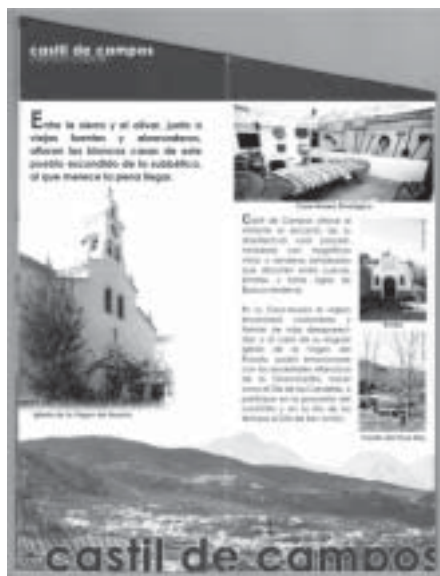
castil de campos

Entre la sierra y el olivar, junto a viejas fuentes y alameadas, afloran las blancas casas de este pueblo escondido de la subbética, al que merece la pena llegar.

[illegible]

Castil de Campos ofrece al visitante el encanto de su arquitectura rural popular, trufada con magníficas rejas y cancelas adornadas que decoran entre cuevas, bodegas y toda clase de lucios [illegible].

En su Ecomuseo se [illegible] encontrará costumbres y formas de vida desaparecidas y el calor de su singular iglesia de la Virgen del Rosario, podrá emocionarse con las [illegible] del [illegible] de la Candelaria, o participar en la procesión del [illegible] y en la fiesta de los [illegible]

Iglesia de la Virgen del Rosario

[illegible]

castil de campos